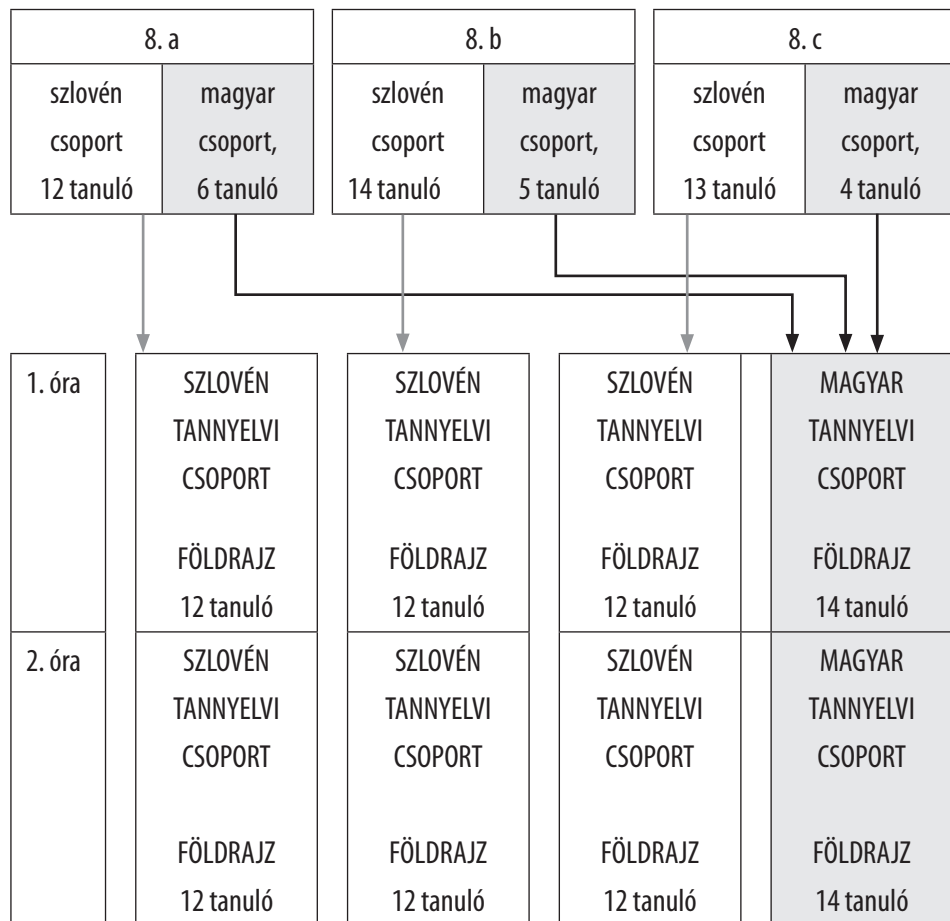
| 8. a | | 8. b | | 8. c | |
|---|---|---|---|---|---|
| szlovén csoport 12 tanuló | magyar csoport, 6 tanuló | szlovén csoport 14 tanuló | magyar csoport, 5 tanuló | szlovén csoport 13 tanuló | magyar csoport, 4 tanuló |

| | | | | |
|---|---|---|---|---|
| 1. óra | SZLOVÉN TANNYELVI CSOPORT FÖLDRAJZ 12 tanuló | SZLOVÉN TANNYELVI CSOPORT FÖLDRAJZ 12 tanuló | SZLOVÉN TANNYELVI CSOPORT FÖLDRAJZ 12 tanuló | MAGYAR TANNYELVI CSOPORT FÖLDRAJZ 14 tanuló |
| 2. óra | SZLOVÉN TANNYELVI CSOPORT FÖLDRAJZ 12 tanuló | SZLOVÉN TANNYELVI CSOPORT FÖLDRAJZ 12 tanuló | SZLOVÉN TANNYELVI CSOPORT FÖLDRAJZ 12 tanuló | MAGYAR TANNYELVI CSOPORT FÖLDRAJZ 14 tanuló |